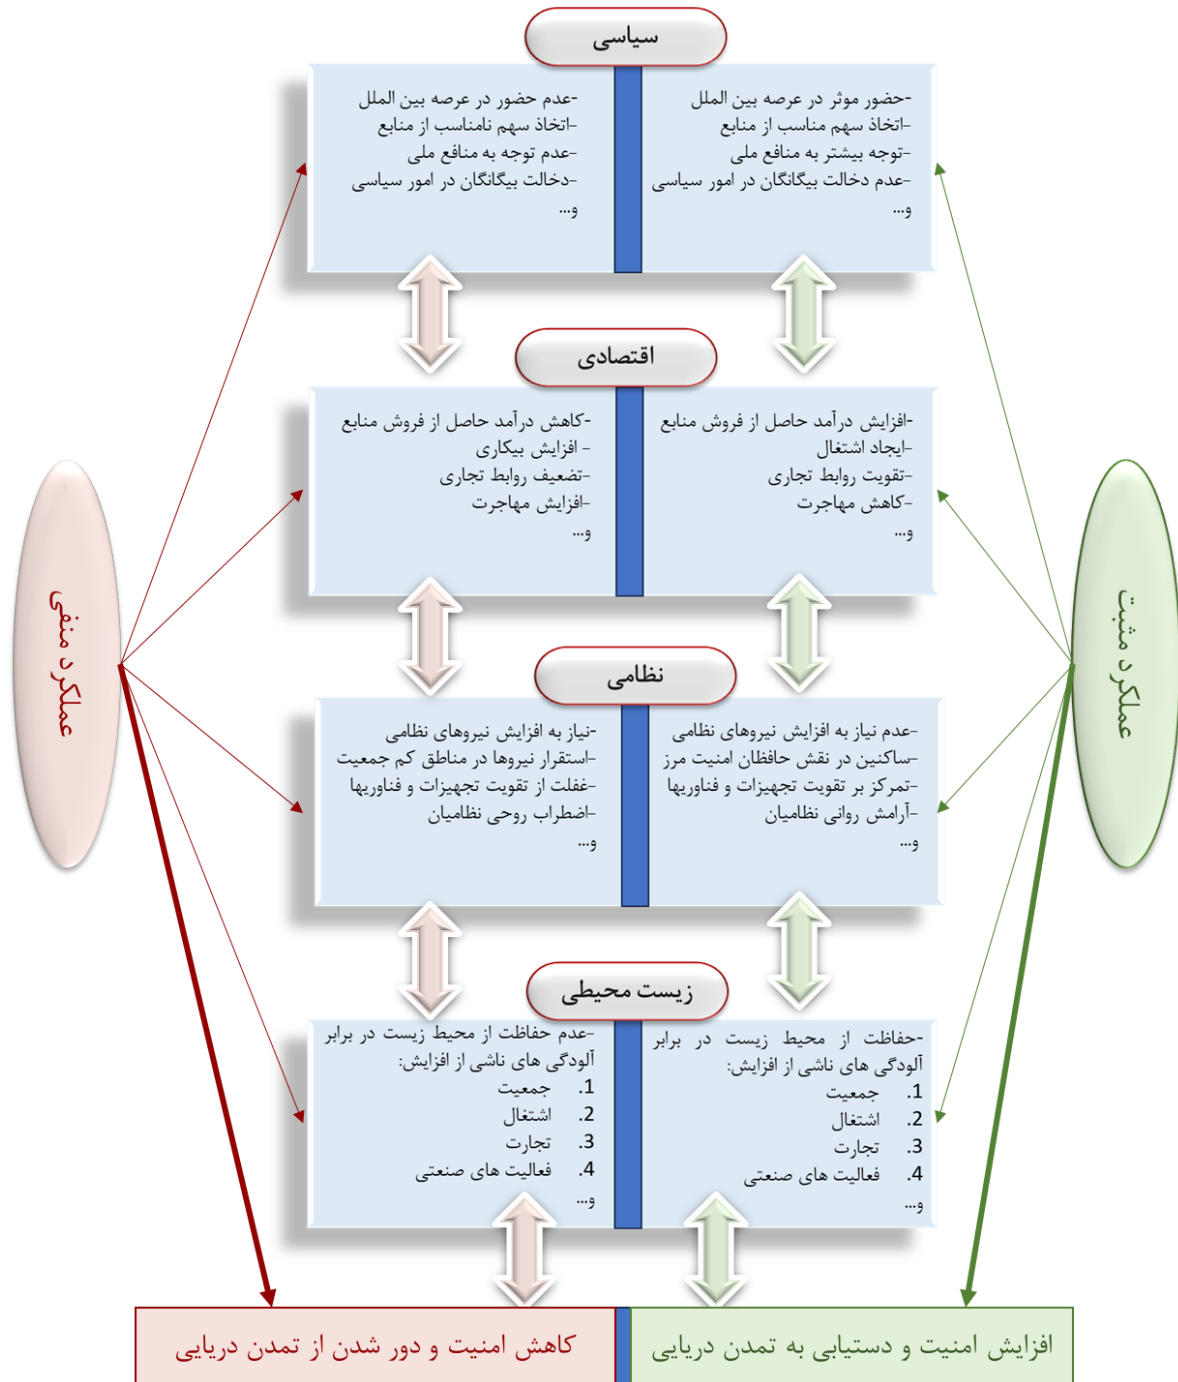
سیاسی

-حضور موثر در عرصه بین الملل
-اتخاذ سهم مناسب از منابع
-توجه بیشتر به منافع ملی
-عدم دخالت بیگانگان در امور سیاسی
و...

-عدم حضور در عرصه بین الملل
-اتخاذ سهم نامناسب از منابع
-عدم توجه به منافع ملی
-دخالت بیگانگان در امور سیاسی
و...

اقتصادی

-افزایش درآمد حاصل از فروش منابع
-ایجاد اشتغال
-تقویت روابط تجاری
-کاهش مهاجرت
و...

-کاهش درآمد حاصل از فروش منابع
- افزایش بیکاری
-تضعیف روابط تجاری
-افزایش مهاجرت
و...

نظامی

-عدم نیاز به افزایش نیروهای نظامی
-ساکنین در نقش حافظان امنیت مرز
-تمرکز بر تقویت تجهیزات و فناوریها
-آرامش روانی نظامیان
و...

-نیاز به افزایش نیروهای نظامی
-استقرار نیروها در مناطق کم جمعیت
-غفلت از تقویت تجهیزات و فناوریها
-اضطراب روحی نظامیان
و...

زیست محیطی

-حفاظت از محیط زیست در برابر آلودگی های ناشی از افزایش:
1. جمعیت
2. اشتغال
3. تجارت
4. فعالیت های صنعتی
و...

-عدم حفاظت از محیط زیست در برابر آلودگی های ناشی از افزایش:
1. جمعیت
2. اشتغال
3. تجارت
4. فعالیت های صنعتی
و...

عملکرد منفی

عملکرد مثبت

افزایش امنیت و دستیابی به تمدن دریایی

کاهش امنیت و دور شدن از تمدن دریایی